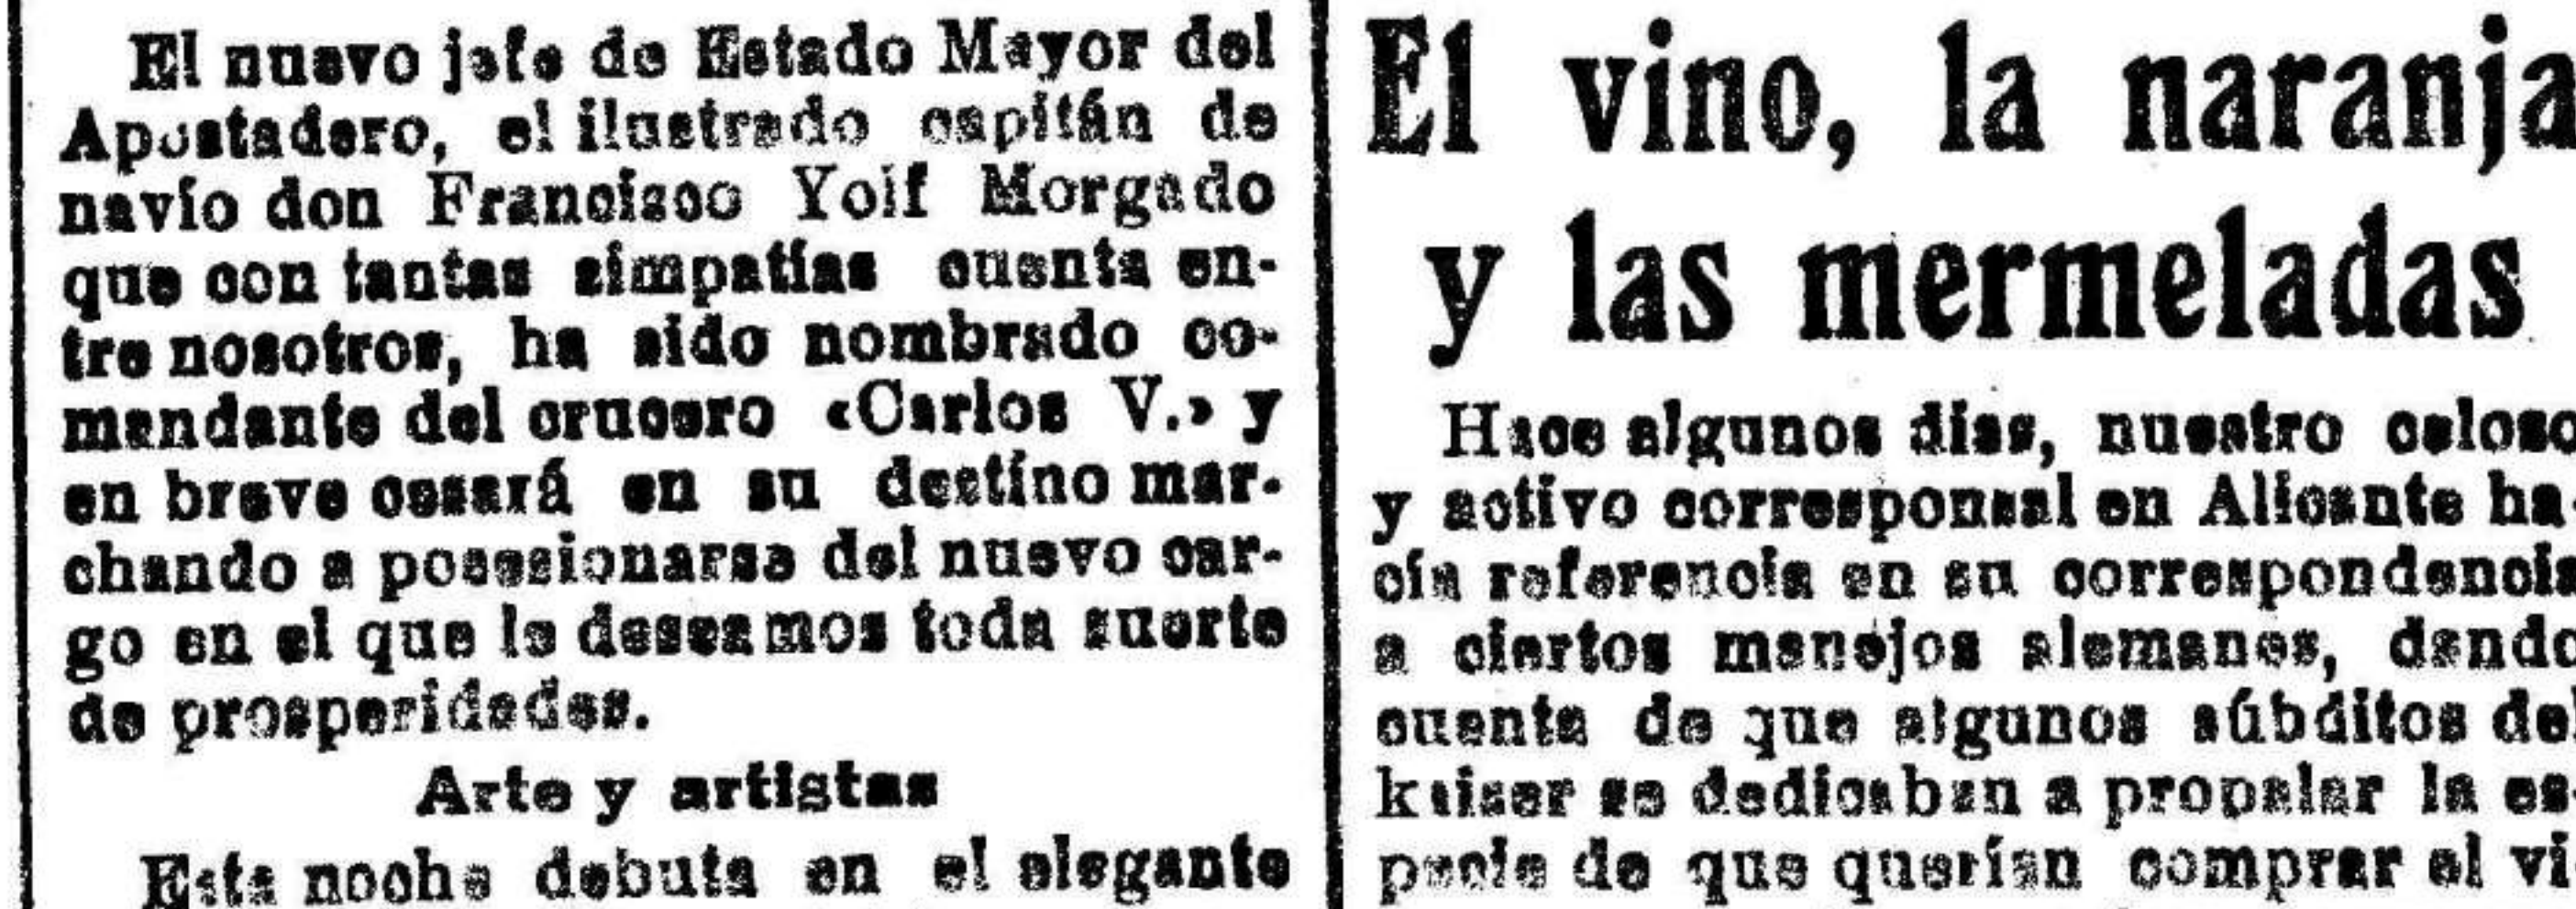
El nuevo jefe de Estado Mayor del Apostadero, el ilustrado capitán de navío don Francisco Yolf Morgado que con tantas simpatías cuenta entre nosotros, ha sido nombrado comandante del crucero «Carlos V.» y en breve cesará en su destino marchando a posesionarse del nuevo cargo en el que le deseamos toda suerte de prosperidades.

Arte y artistas

Esta noche debuta en el elegante

El vino, la naranja y las mermeladas

Hace algunos días, nuestro celoso y activo corresponsal en Alicante hacía referencia en su correspondencia a ciertos manejos alemanes, dando cuenta de que algunos súbditos del kaiser se dedicaban a propalar la especie de que querían comprar el vi